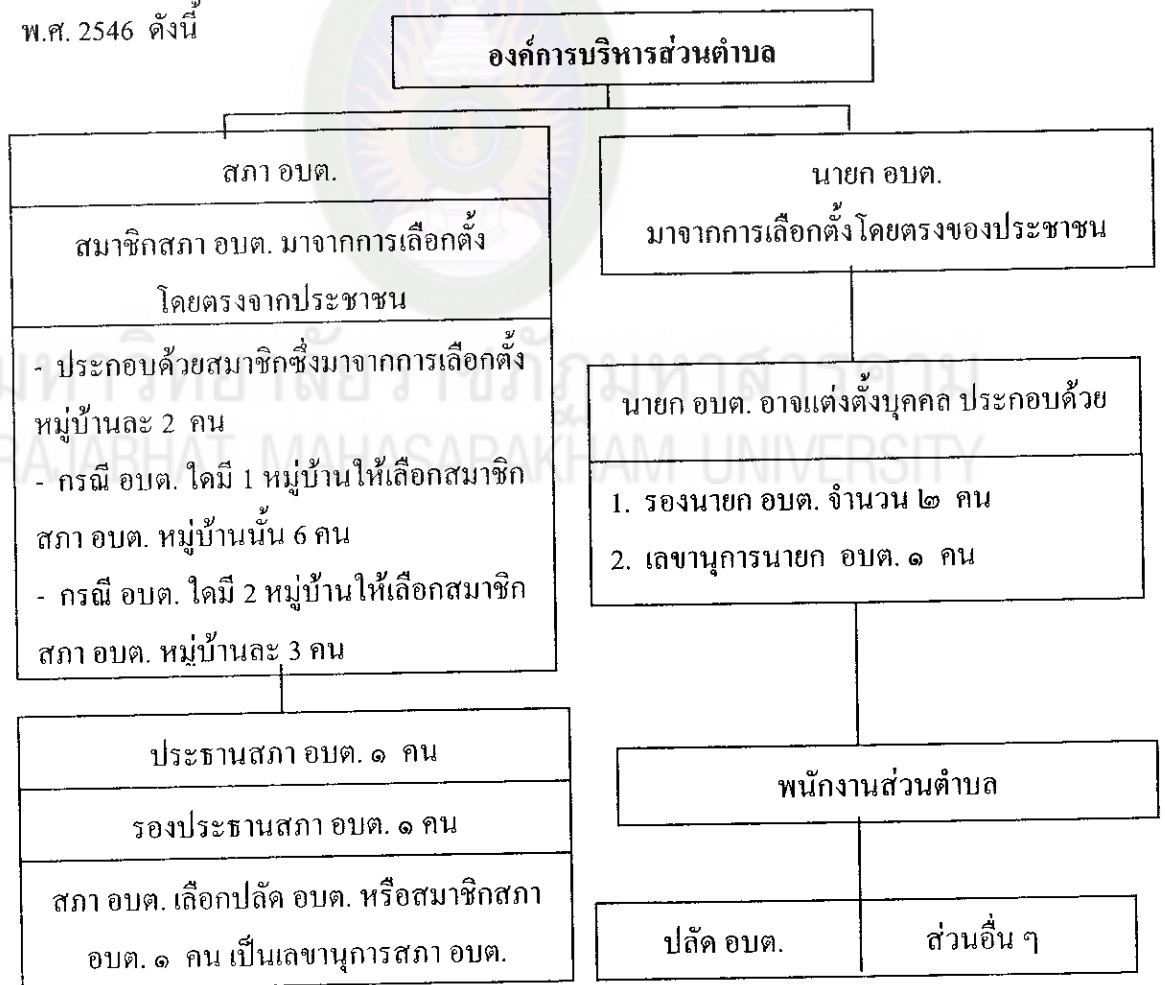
พ.ศ. 2546 ดังนี้

องค์การบริหารส่วนตำบล

สภา อบต.

สมาชิกสภา อบต. มาจากการเลือกตั้งโดยตรงจากประชาชน

- ประกอบด้วยสมาชิกซึ่งมาจากการเลือกตั้งหมู่บ้านละ 2 คน
- กรณี อบต. ใดมี 1 หมู่บ้านให้เลือกสมาชิกสภา อบต. หมู่บ้านนั้น 6 คน
- กรณี อบต. ใดมี 2 หมู่บ้านให้เลือกสมาชิกสภา อบต. หมู่บ้านละ 3 คน

ประธานสภา อบต. ๑ คน

รองประธานสภา อบต. ๑ คน

สภา อบต. เลือกปลัด อบต. หรือสมาชิกสภา อบต. ๑ คน เป็นเลขานุการสภา อบต.

นายก อบต.
มาจากการเลือกตั้งโดยตรงของประชาชน

นายก อบต. อาจแต่งตั้งบุคคล ประกอบด้วย

1. รองนายก อบต. จำนวน ๒ คน
2. เลขานุการนายก อบต. ๑ คน

พนักงานส่วนตำบล

| ปลัด อบต. | ส่วนอื่น ๆ |
|---|---|

มหาวิทยาลัยราชภัฏมหาสารคาม
RAJABHAT MAHASARAKHAM UNIVERSITY